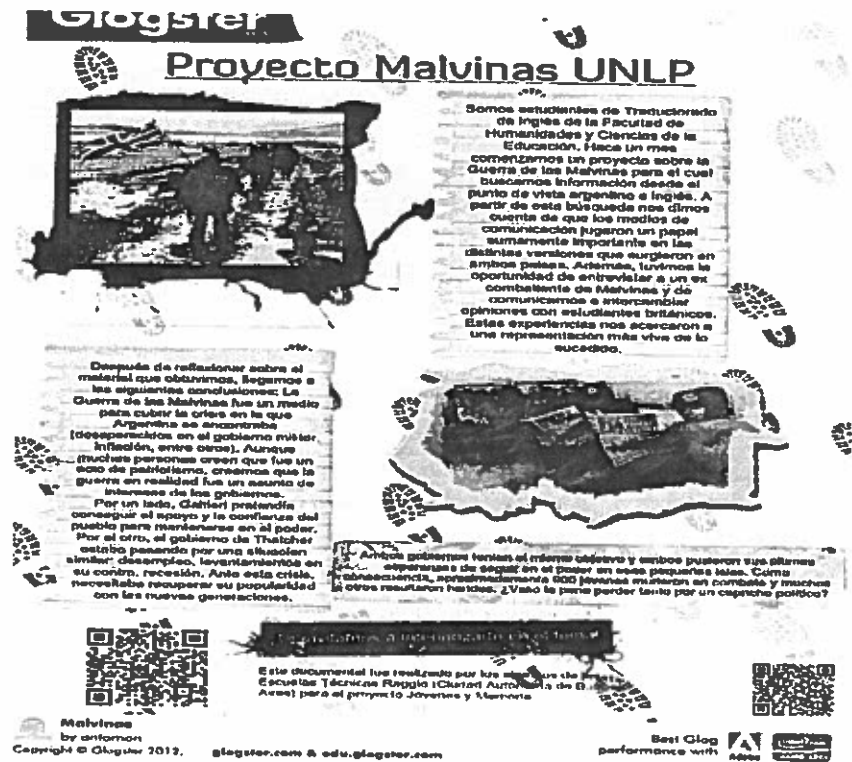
Glogster

Proyecto Malvinas UNLP

Somos estudiantes de Traductorado de Inglés de la Facultad de Humanidades y Ciencias de la Educación. Hace un mes comenzamos un proyecto sobre la Guerra de las Malvinas para el cual buscamos información desde el punto de vista argentino e inglés. A partir de esta búsqueda nos dimos cuenta de que los medios de comunicación jugaron un papel sumamente importante en las distintas versiones que surgieron en ambos países. Además, tuvimos la oportunidad de entrevistar a un ex combatiente de Malvinas y de comunicarnos e intercambiar opiniones con estudiantes británicos. Estas experiencias nos acercaron a una representación más viva de lo sucedido.

Después de reflexionar sobre el material que obtuvimos, llegamos a las siguientes conclusiones: La Guerra de las Malvinas fue un medio para cubrir la crisis en la que Argentina se encontraba (desapariciones en el gobierno militar, inflación, entre otras). Aunque muchas personas creen que fue un acto de patriotismo, creemos que la guerra en realidad fue un asunto de intereses de los gobiernos.
Por un lado, Galtieri pretendía conseguir el apoyo y la confianza del pueblo para mantenerse en el poder. Por el otro, el gobierno de Thatcher estaba pasando por una situación similar: desempleo, levantamientos en su contra, recesión. Ante esta crisis, necesitaba recuperar su popularidad con las nuevas generaciones.

Ambos gobiernos tenían el mismo objetivo y ambos pusieron sus últimas esperanzas de seguir en el poder en esas pequeñas islas. Como consecuencia, aproximadamente 600 jóvenes murieron en combate y muchos otros resultaron heridos. ¿Valió la pena perder tanto por un capricho político?

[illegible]

Este documental fue realizado por los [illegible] de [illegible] Escuelas Técnicas Raggio (Ciudad Autónoma de B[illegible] Aires) para el proyecto Jóvenes y Memoria

Malvinas
by antomon
Copyright © Glogster 2012.
glogster.com & edu.glogster.com
Best Glog performance with
Adobe